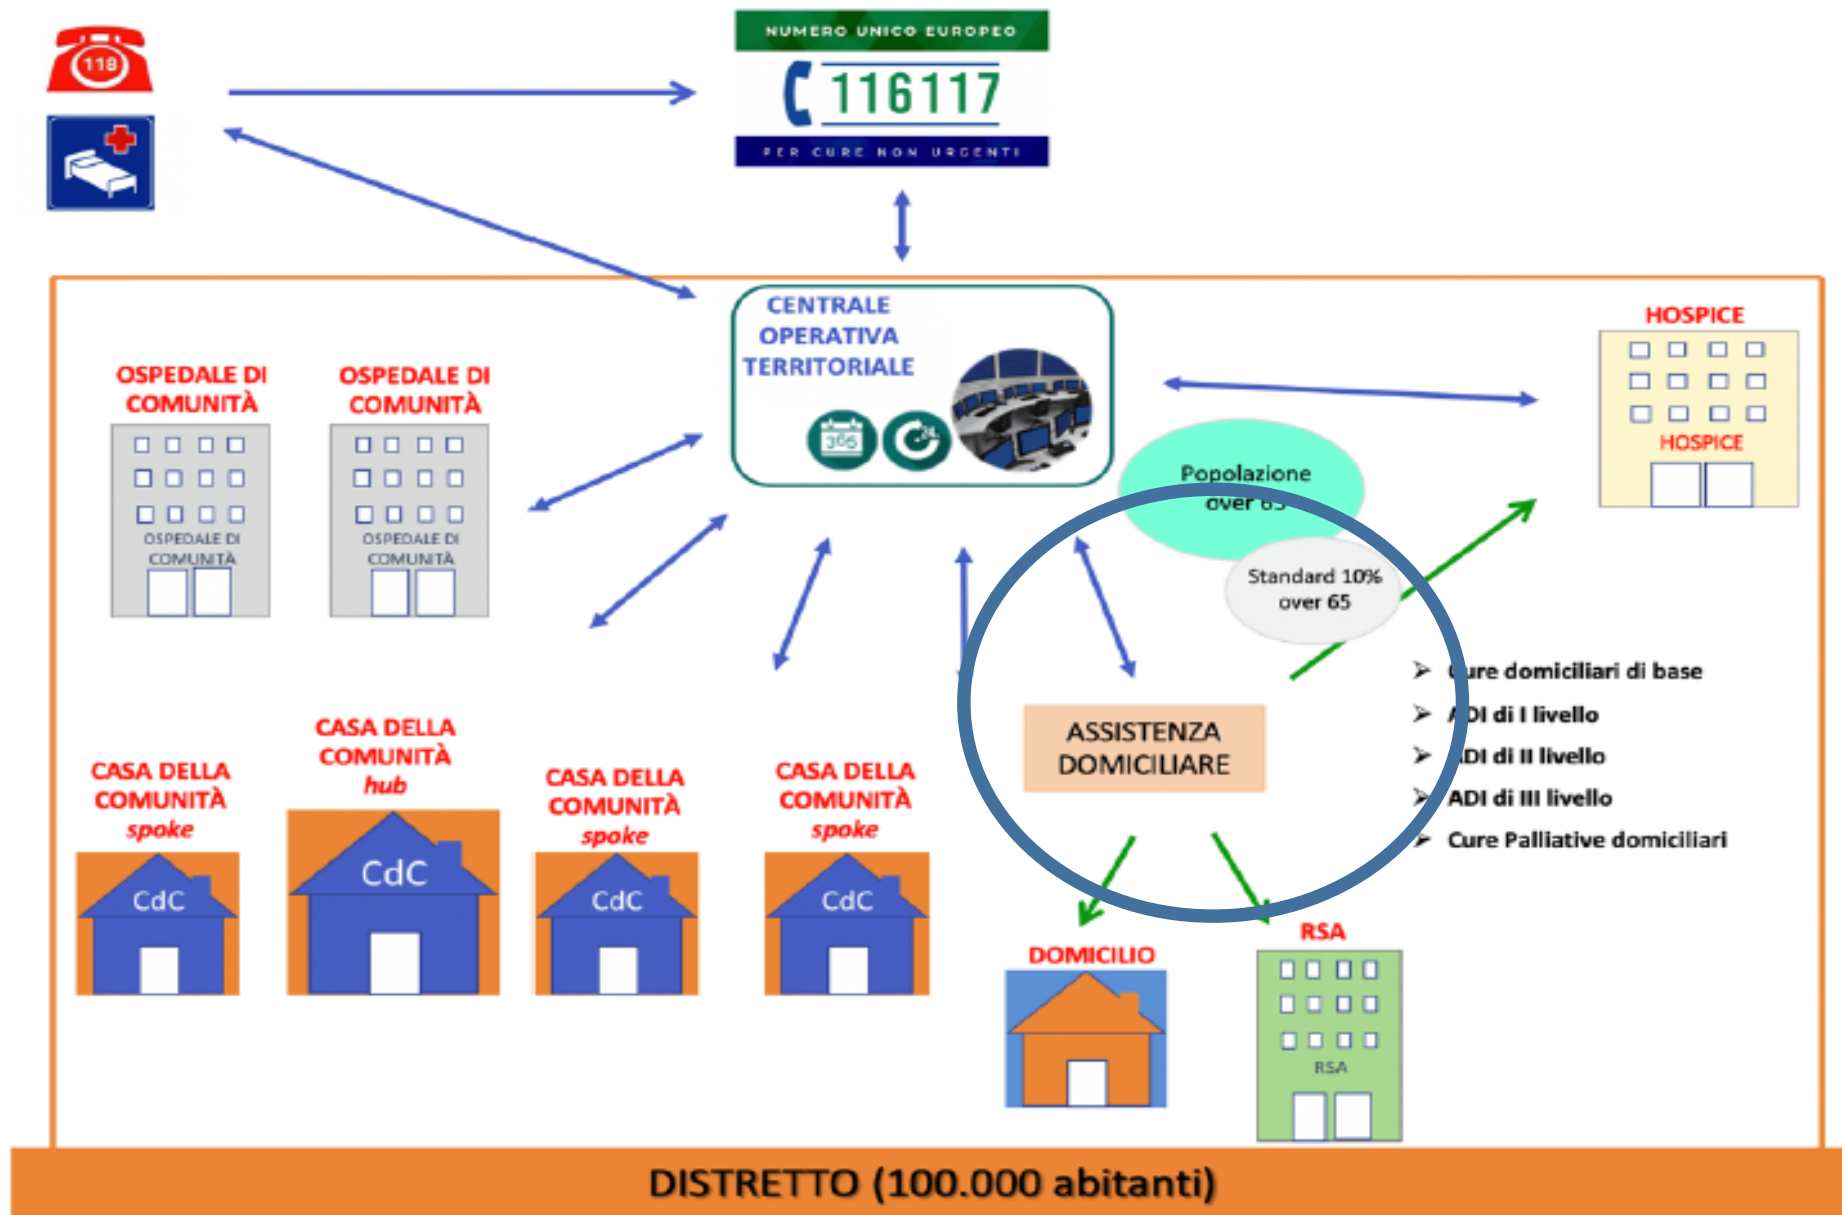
118

NUMERO UNICO EUROPEO
116117
PER CURE NON URGENTI

CENTRALE OPERATIVA TERRITORIALE

365

OSPEDALE DI COMUNITÀ
OSPEDALE DI COMUNITÀ

OSPEDALE DI COMUNITÀ
OSPEDALE DI COMUNITÀ

HOSPICE
HOSPICE

Popolazione over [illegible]

Standard 10% over 65

ASSISTENZA DOMICILIARE

➢ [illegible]ure domiciliari di base
➢ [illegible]DI di I livello
➢ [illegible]DI di II livello
➢ ADI di III livello
➢ Cure Palliative domiciliari

CASA DELLA COMUNITÀ spoke
CdC

CASA DELLA COMUNITÀ hub
CdC

CASA DELLA COMUNITÀ spoke
CdC

CASA DELLA COMUNITÀ spoke
CdC

DOMICILIO

RSA
RSA

DISTRETTO (100.000 abitanti)